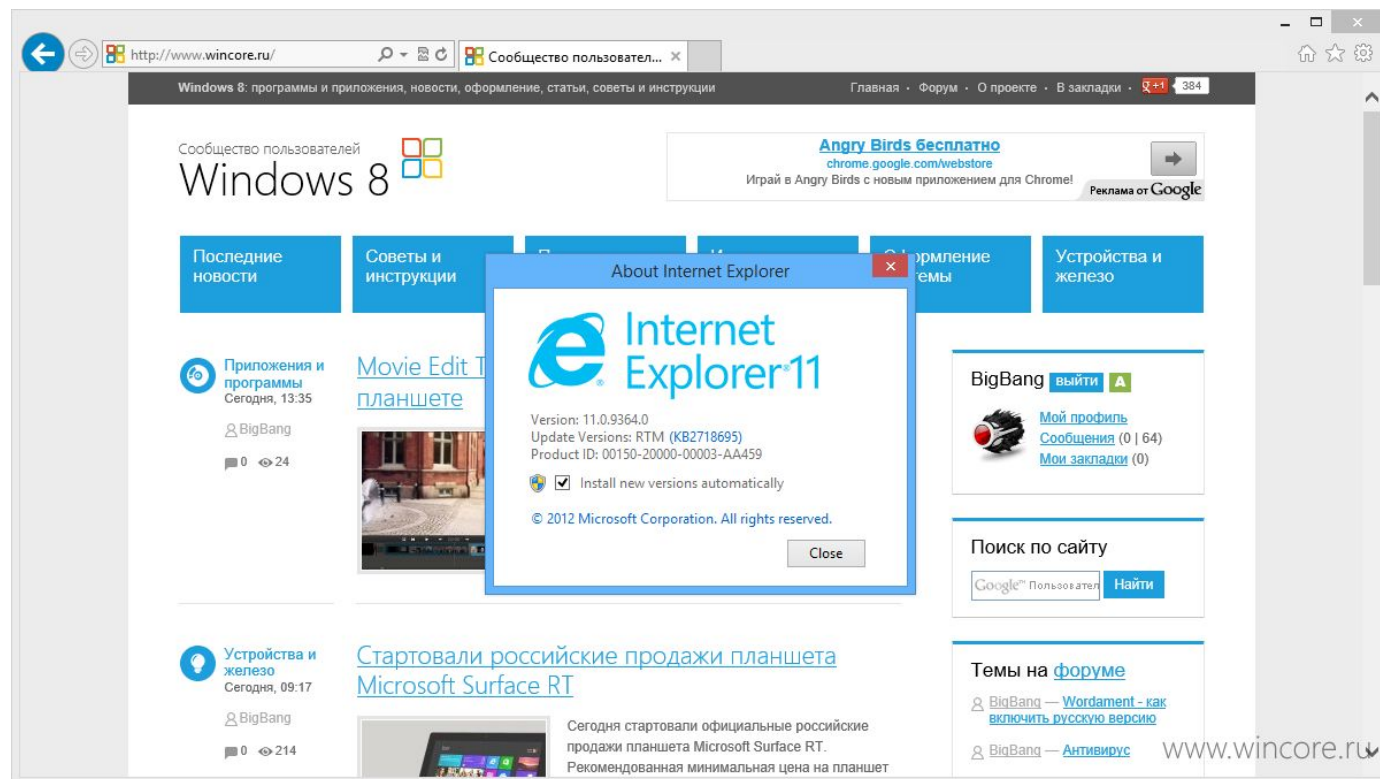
http://www.wincore.ru/

Сообщество пользовател... ×

Windows 8: программы и приложения, новости, оформление, статьи, советы и инструкции

Главная · Форум · О проекте · В закладки · +1 384

Сообщество пользователей
Windows 8

Angry Birds бесплатно
chrome.google.com/webstore
Играй в Angry Birds с новым приложением для Chrome!
Реклама от Google

Последние новости

Советы и инструкции

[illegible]

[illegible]

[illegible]формление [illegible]емы

Устройства и железо

About Internet Explorer

Internet Explorer 11

Version: 11.0.9364.0
Update Versions: RTM (KB2718695)
Product ID: 00150-20000-00003-AA459

Install new versions automatically

© 2012 Microsoft Corporation. All rights reserved.

Close

Приложения и программы
Сегодня, 13:35
BigBang
0 24

Movie Edit T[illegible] планшете

BigBang выйти A
Мой профиль
Сообщения (0 | 64)
Мои закладки (0)

Поиск по сайту
Google™ Пользовател
Найти

Устройства и железо
Сегодня, 09:17
BigBang
0 214

Стартовали российские продажи планшета Microsoft Surface RT

Сегодня стартовали официальные российские продажи планшета Microsoft Surface RT. Рекомендованная минимальная цена на планшет

Темы на форуме
BigBang — Wordament - как включить русскую версию
BigBang — Антивирус

www.wincore.ru